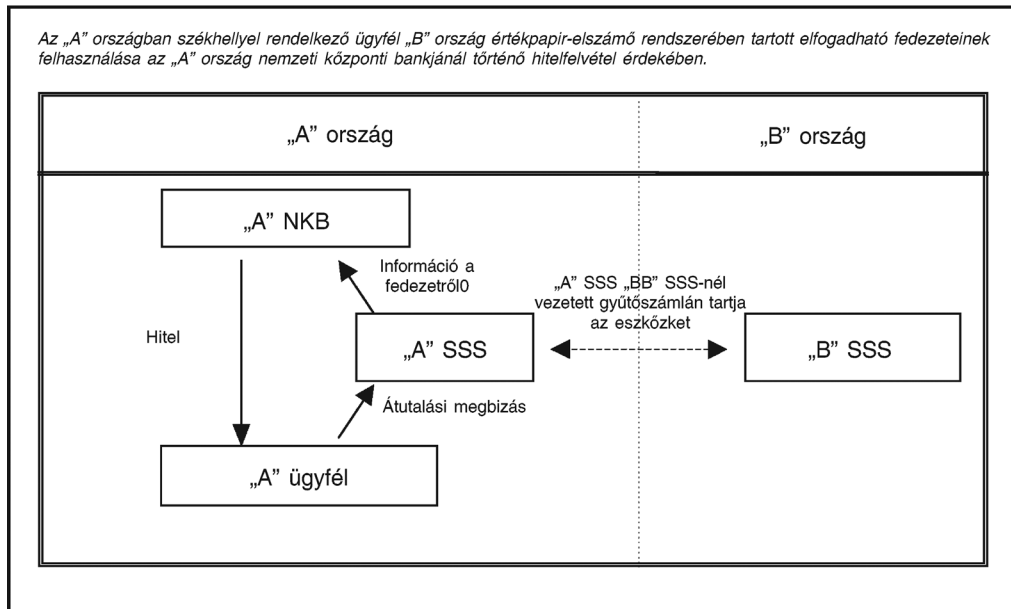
Az „A” országban székhellyel rendelkező ügyfél „B” ország értékpapir-elszámő rendszerében tartott elfogadható fedezeteinek felhasználása az „A” ország nemzeti központi bankjánál történő hitelfelvétel érdekében.

„A” ország

„B” ország

„A” NKB

Információ a fedezetről0

„A” SSS „BB” SSS-nél vezetett gyűtőszámlán tartja az eszközket

Hitel

„A” SSS

„B” SSS

Átutalási megbizás

„A” ügyfél